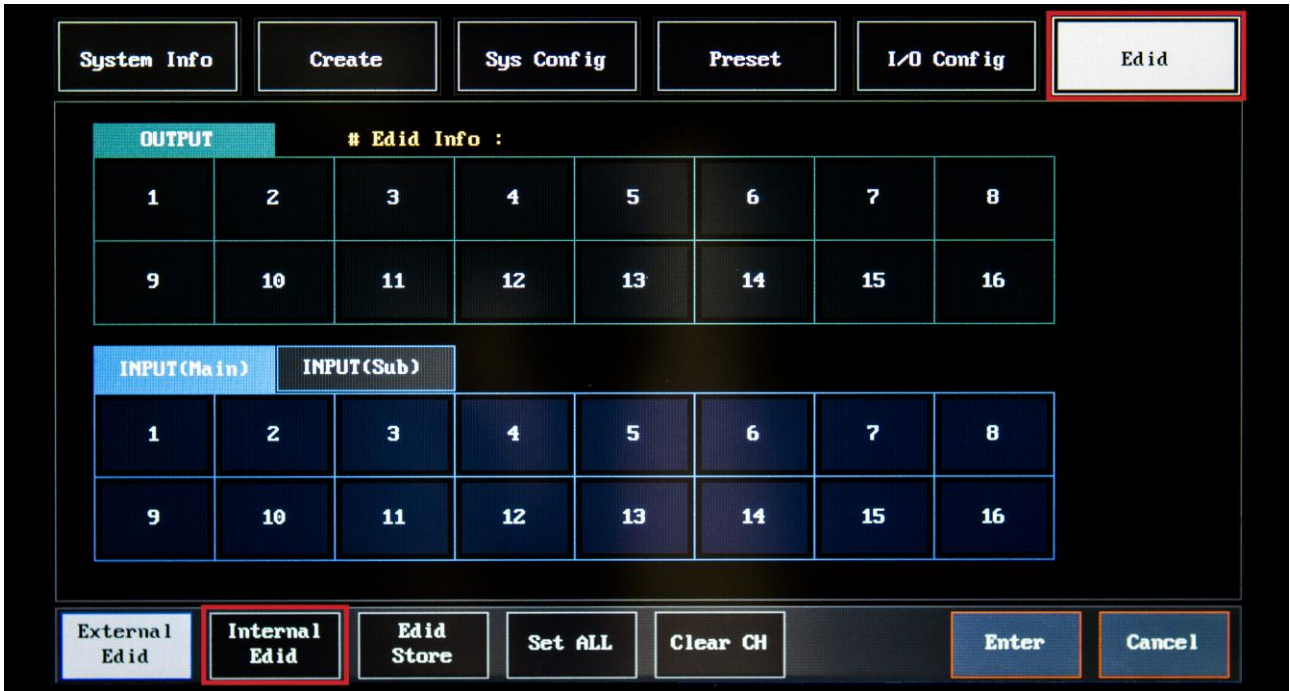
System Info | Create | Sys Config | Preset | I/O Config | Edid

OUTPUT    # Edid Info :

| 1 | 2 | 3 | 4 | 5 | 6 | 7 | 8 |
|---|---|---|---|---|---|---|---|
| 9 | 10 | 11 | 12 | 13 | 14 | 15 | 16 |

INPUT(Main)    INPUT(Sub)

| 1 | 2 | 3 | 4 | 5 | 6 | 7 | 8 |
|---|---|---|---|---|---|---|---|
| 9 | 10 | 11 | 12 | 13 | 14 | 15 | 16 |

External Edid | Internal Edid | Edid Store | Set ALL | Clear CH | Enter | Cancel